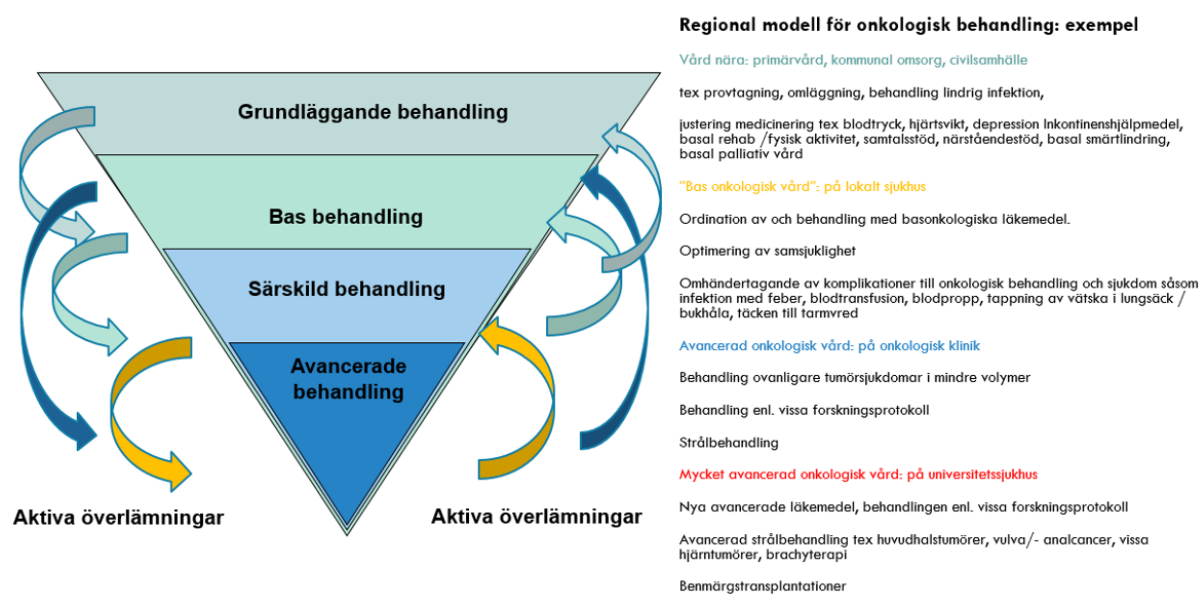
Grundläggande behandling

Bas behandling

Särskild behandling

Avancerade behandling

Aktiva överlämningar

Aktiva överlämningar

Regional modell för onkologisk behandling: exempel

Vård nära: primärvård, kommunal omsorg, civilsamhälle

tex provtagning, omläggning, behandling lindrig infektion,

justering medicinering tex blodtryck, hjärtsvikt, depression Inkontinenshjälpmedel, basal rehab /fysisk aktivitet, samtalsstöd, närståendestöd, basal smärtlindring, basal palliativ vård

"Bas onkologisk vård": på lokalt sjukhus

Ordination av och behandling med basonkologiska läkemedel.

Optimering av samsjuklighet

Omhändertagande av komplikationer till onkologisk behandling och sjukdom såsom infektion med feber, blodtransfusion, blodpropp, tappning av vätska i lungsäck / bukhåla, täcken till tarmvred

Avancerad onkologisk vård: på onkologisk klinik

Behandling ovanligare tumörsjukdomar i mindre volymer

Behandling enl. vissa forskningsprotokoll

Strålbehandling

Mycket avancerad onkologisk vård: på universitetssjukhus

Nya avancerade läkemedel, behandlingen enl. vissa forskningsprotokoll

Avancerad strålbehandling tex huvudhalstumörer, vulva/- analcancer, vissa hjärntumörer, brachyterapi

Benmärgstransplantationer